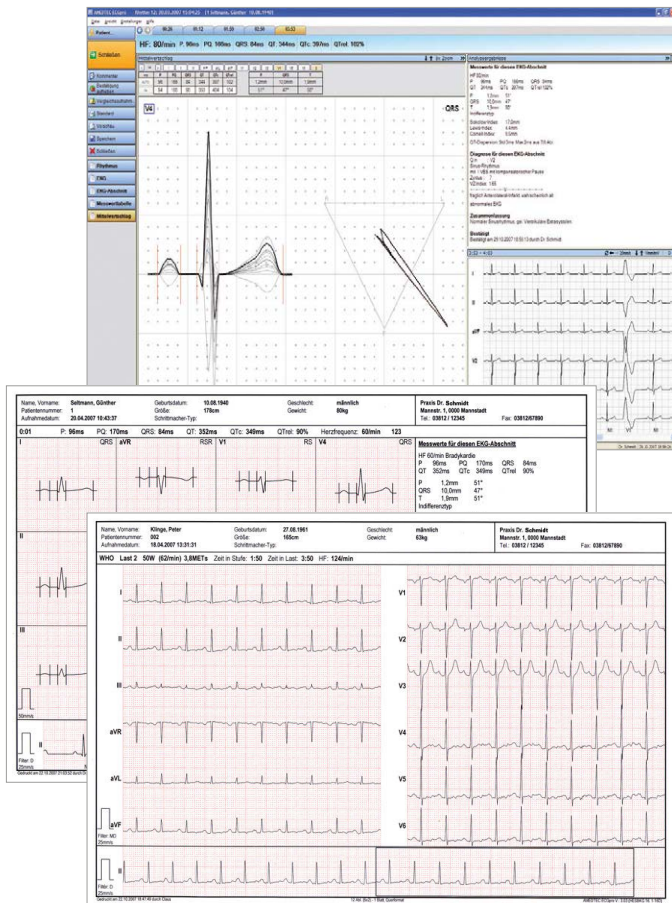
HF: 80/min P: 90ms PQ: 166ms QRS: 84ms QT: 344ms QTc: 397ms QTrel: 102%

Schließen

V4

QRS

Name, Vorname: Seltmann, Günther
Patientennummer: 1
Aufnahmedatum: 20.04.2007 10:43:37
Geburtsdatum: 10.08.1940
Größe: 178cm
Schrittmacher-Typ:
Geschlecht: männlich
Gewicht: 80kg
Praxis Dr. Schmidt
Mannstr. 1, 0000 Mannstadt
Tel.: 03812 / 12345
Fax: 03812/67890

0:01 P: 96ms PQ: 170ms QRS: 84ms QT: 352ms QTc: 349ms QTrel: 90% Herzfrequenz: 60/min 123

I QRS aVR RSR V1 RS V4 QRS

Messwerte für diesen EKG-Abschnitt
HF 60/min Bradykardie
P 96ms PQ 170ms QRS 84ms
QT 352ms QTc 349ms QTrel 90%
P 1,2mm 51°
QRS 10,0mm 47°
T 1,9mm 51°
Indifferenztyp

II

III

50mm/s

Name, Vorname: Klinge, Peter
Patientennummer: 002
Aufnahmedatum: 18.04.2007 13:31:31
Geburtsdatum: 27.08.1961
Größe: 165cm
Schrittmacher-Typ:
Geschlecht: männlich
Gewicht: 63kg
Praxis Dr. Schmidt
Mannstr. 1, 0000 Mannstadt
Tel.: 03812 / 12345
Fax: 03812/67890

WHO Last 2 50W (62/min) 3,8METs Zeit in Stufe: 1:50 Zeit in Last: 3:50 HF: 124/min

I
II
III
aVR
aVL
aVF
V1
V2
V3
V4
V5
V6
II

Filter: MD
25mm/s

Filter: D
25mm/s